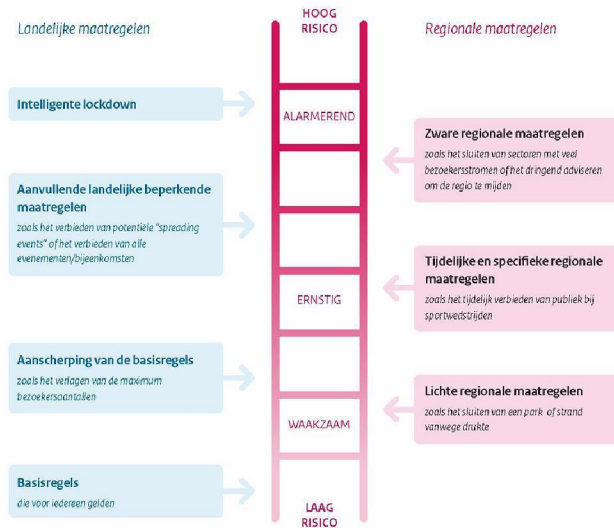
Landelijke maatregelen

HOOG RISICO

Regionale maatregelen

Intelligente lockdown

ALARMEREND

Zware regionale maatregelen
zoals het sluiten van sectoren met veel bezoekersstromen of het dringend adviseren om de regio te mijden

Aanvullende landelijke beperkende maatregelen
zoals het verbieden van potentiële "spreading events" of het verbieden van alle evenementen/bijeenkomsten

Tijdelijke en specifieke regionale maatregelen
zoals het tijdelijk verbieden van publiek bij sportwedstrijden

ERNSTIG

Aanscherping van de basisregels
zoals het verlagen van de maximum bezoekersaantallen

Lichte regionale maatregelen
zoals het sluiten van een park of strand vanwege drukte

WAAKZAAM

Basisregels
die voor iedereen gelden

LAAG RISICO